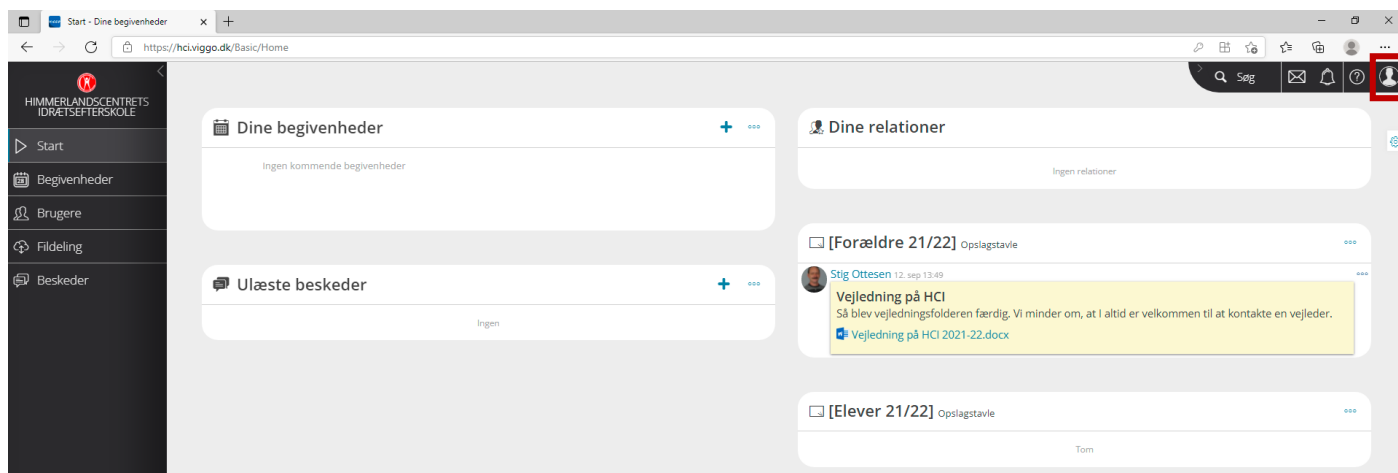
Start - Dine begivenheder

https://hci.viggo.dk/Basic/Home

HIMMERLANDSCENTRETS IDRÆTSEFTERSKOLE

Start
Begivenheder
Brugere
Fildeling
Beskeder

Søg

Dine begivenheder
Ingen kommende begivenheder

Ulæste beskeder
Ingen

Dine relationer
Ingen relationer

[Forældre 21/22] Opslagstavle

Stig Ottesen 12. sep 13:49
Vejledning på HCI
Så blev vejledningsfolderen færdig. Vi minder om, at I altid er velkommen til at kontakte en vejleder.
Vejledning på HCI 2021-22.docx

[Elever 21/22] Opslagstavle
Tom